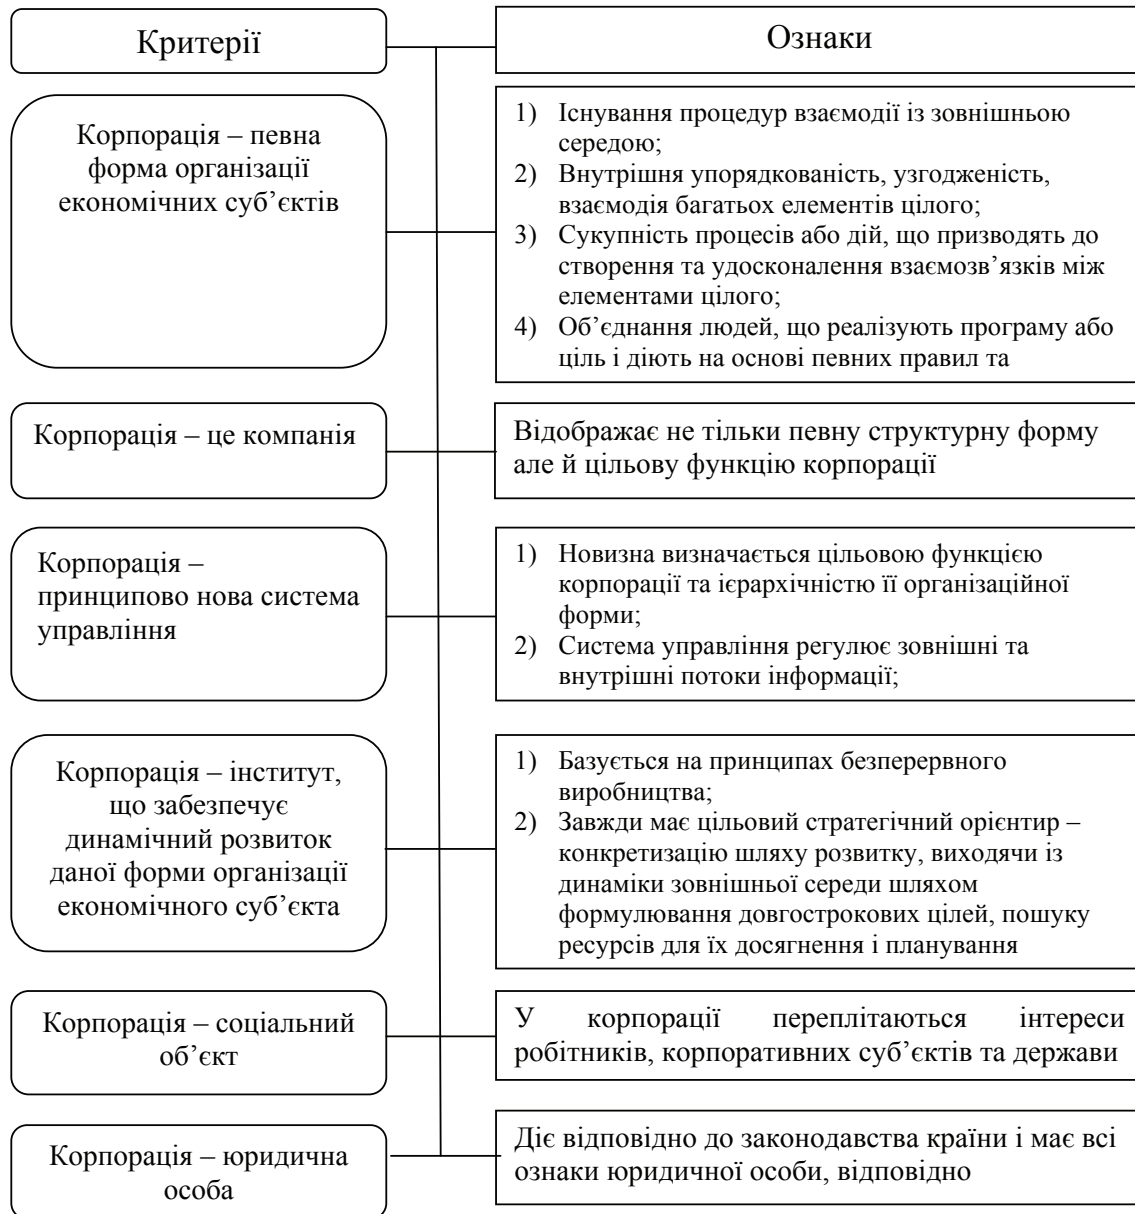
Критерії

Ознаки

Корпорація – певна форма організації економічних суб’єктів

1) Існування процедур взаємодії із зовнішньою середою;
2) Внутрішня упорядкованість, узгодженість, взаємодія багатьох елементів цілого;
3) Сукупність процесів або дій, що призводять до створення та удосконалення взаємозв’язків між елементами цілого;
4) Об’єднання людей, що реалізують програму або ціль і діють на основі певних правил та

Корпорація – це компанія

Відображає не тільки певну структурну форму але й цільову функцію корпорації

Корпорація – принципово нова система управління

1) Новизна визначається цільовою функцією корпорації та ієрархічністю її організаційної форми;
2) Система управління регулює зовнішні та внутрішні потоки інформації;

Корпорація – інститут, що забезпечує динамічний розвиток даної форми організації економічного суб’єкта

1) Базується на принципах безперервного виробництва;
2) Завжди має цільовий стратегічний орієнтир – конкретизацію шляху розвитку, виходячи із динаміки зовнішньої середи шляхом формулювання довгострокових цілей, пошуку ресурсів для їх досягнення і планування

Корпорація – соціальний об’єкт

У корпорації переплітаються інтереси робітників, корпоративних суб’єктів та держави

Корпорація – юридична особа

Діє відповідно до законодавства країни і має всі ознаки юридичної особи, відповідно